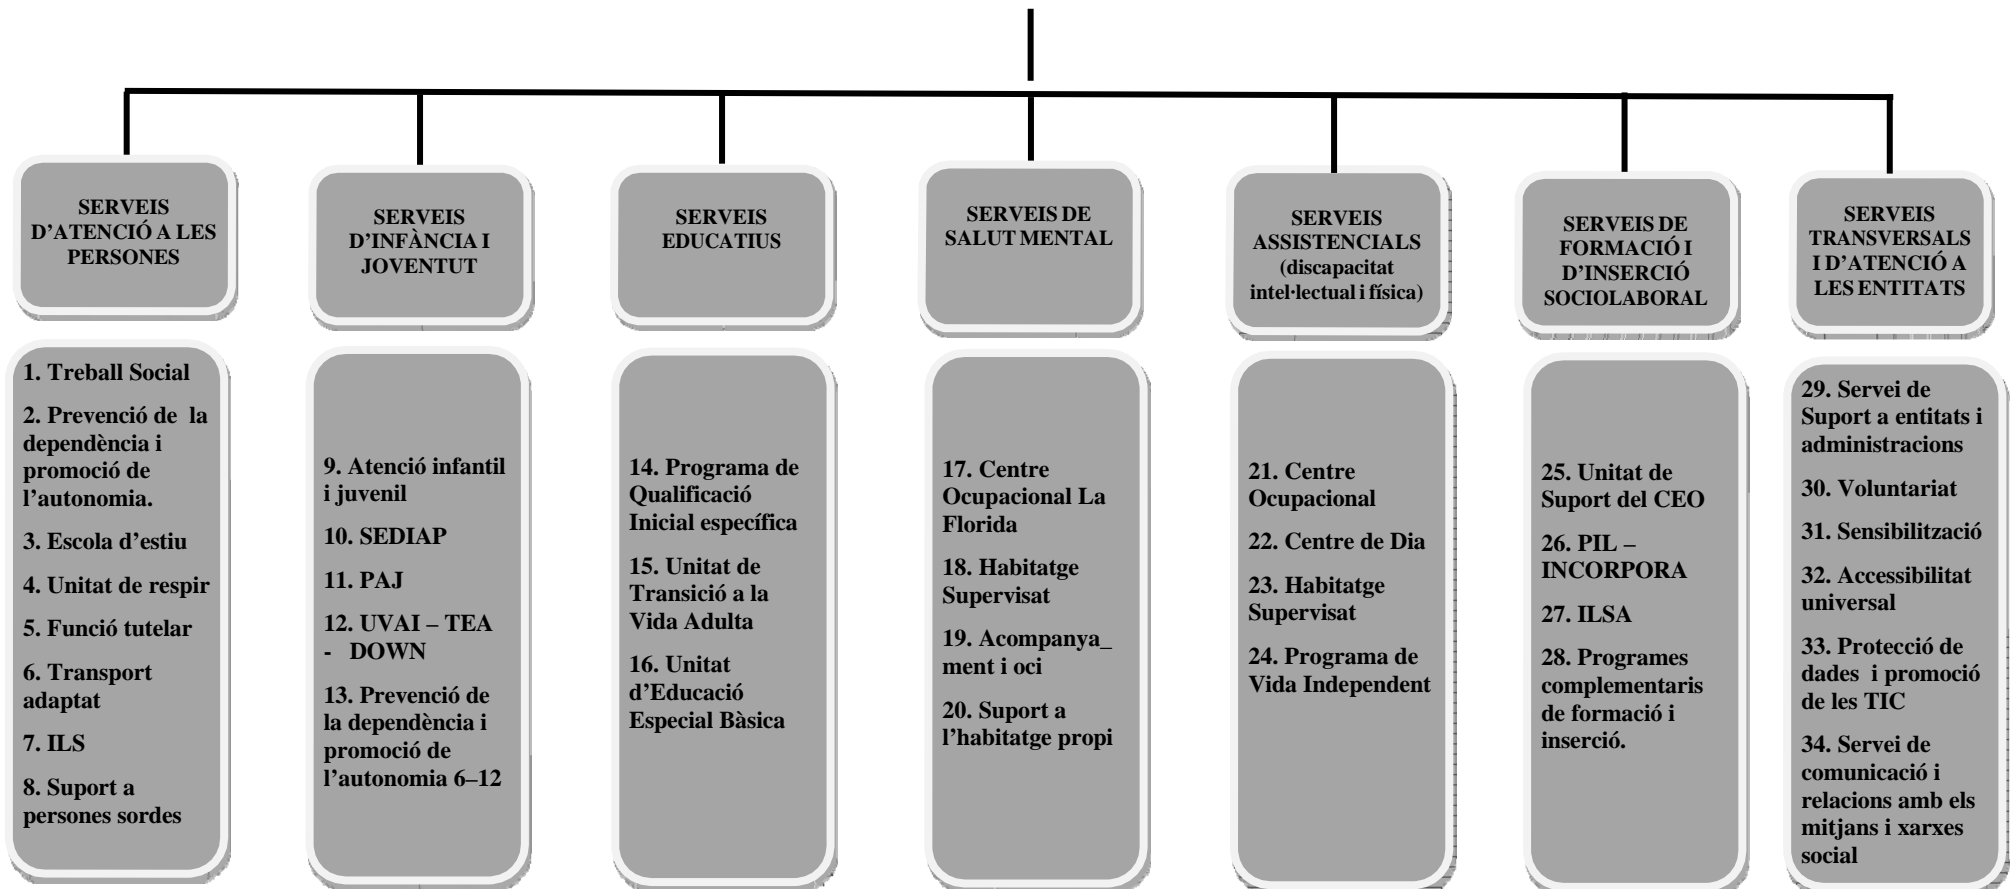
SERVEIS D'ATENCIÓ A LES PERSONES

1. Treball Social
2. Prevenció de la dependència i promoció de l'autonomia.
3. Escola d'estiu
4. Unitat de respir
5. Funció tutelar
6. Transport adaptat
7. ILS
8. Suport a persones sordes

SERVEIS D'INFÀNCIA I JOVENTUT

9. Atenció infantil i juvenil
10. SEDIAP
11. PAJ
12. UVAI – TEA - DOWN
13. Prevenció de la dependència i promoció de l'autonomia 6–12

SERVEIS EDUCATIUS

14. Programa de Qualificació Inicial específica
15. Unitat de Transició a la Vida Adulta
16. Unitat d'Educació Especial Bàsica

SERVEIS DE SALUT MENTAL

17. Centre Ocupacional La Florida
18. Habitatge Supervisat
19. Acompanya_ ment i oci
20. Suport a l'habitatge propi

SERVEIS ASSISTENCIALS (discapacitat intel·lectual i física)

21. Centre Ocupacional
22. Centre de Dia
23. Habitatge Supervisat
24. Programa de Vida Independent

SERVEIS DE FORMACIÓ I D'INSERCIÓ SOCIOLABORAL

25. Unitat de Suport del CEO
26. PIL – INCORPORA
27. ILSA
28. Programes complementaris de formació i inserció.

SERVEIS TRANSVERSALS I D'ATENCIÓ A LES ENTITATS

29. Servei de Suport a entitats i administracions
30. Voluntariat
31. Sensibilització
32. Accessibilitat universal
33. Protecció de dades i promoció de les TIC
34. Servei de comunicació i relacions amb els mitjans i xarxes social